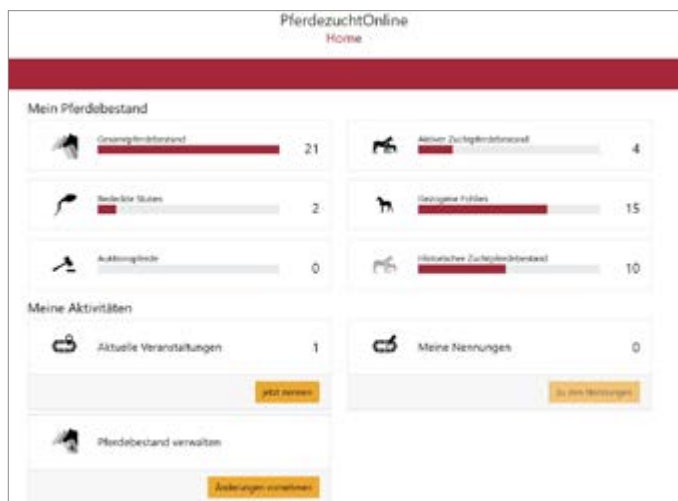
PferdezuchtOnline
Home

Mein Pferdebestand

Gesamtpferdebestand 21

Aktiver Zuchtpferdebestand 4

Bedeckte Stuten 2

Gezogene Fohlen 15

Auktionspferde 0

Historischer Zuchtpferdebestand 10

Meine Aktivitäten

Aktuelle Veranstaltungen 1

jetzt nennen

Meine Nennungen 0

Zu den Nennungen

Pferdebestand verwalten

Änderungen vornehmen